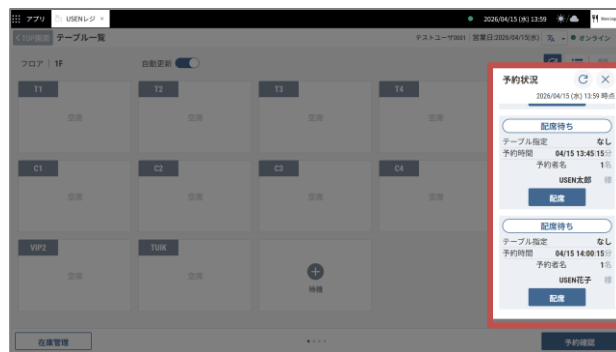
アプリ USENレジ ×

2026/04/15 (水) 13:59

<TOP画面 テーブル一覧

テストユーザ0001 営業日:2026/04/15(水) オンライン

フロア 1F

自動更新

T1 空席

T2 空席

T3 空席

T4 空席

C1 空席

C2 空席

C3 空席

C4 空席

VIP2 空席

TUIK 空席

待機

在庫管理

予約確認

予約状況

2026/04/15 (水) 13:59 時点

配席待ち

テーブル指定 なし

予約時間 04/15 13:45:15分

予約者名 1名

USEN太郎 様

配席

配席待ち

テーブル指定 なし

予約時間 04/15 14:00:15分

予約者名 1名

USEN花子 様

配席